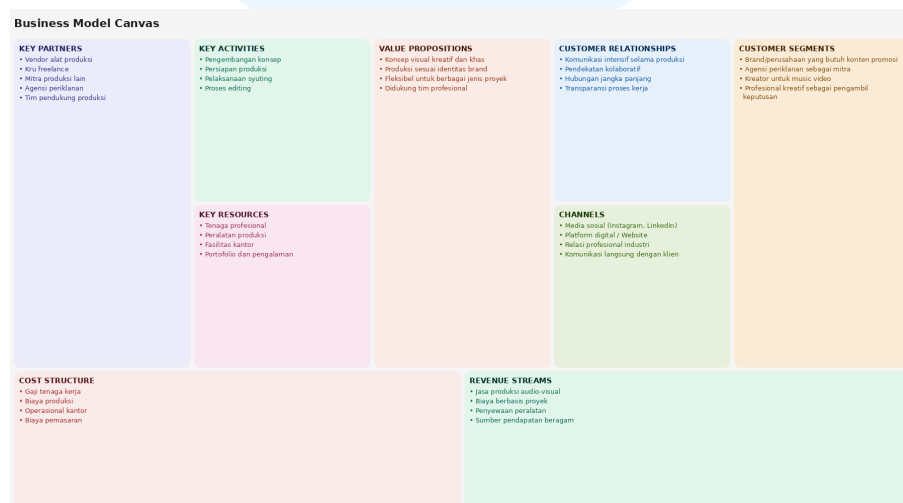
Business Model Canvas

KEY PARTNERS
• Vendor alat produksi
• Kru freelance
• Mitra produksi lain
• Agensi periklanan
• Tim pendukung produksi

KEY ACTIVITIES
• Pengembangan konsep
• Persiapan produksi
• Pelaksanaan syuting
• Proses editing

KEY RESOURCES
• Tenaga profesional
• Peralatan produksi
• Fasilitas kantor
• Portofolio dan pengalaman

VALUE PROPOSITIONS
• Konsep visual kreatif dan khas
• Produksi sesuai identitas brand
• Fleksibel untuk berbagai jenis proyek
• Didukung tim profesional

CUSTOMER RELATIONSHIPS
• Komunikasi intensif selama produksi
• Pendekatan kolaboratif
• Hubungan jangka panjang
• Transparansi proses kerja

CHANNELS
• Media sosial (Instagram, LinkedIn)
• Platform digital / Website
• Relasi profesional industri
• Komunikasi langsung dengan klien

CUSTOMER SEGMENTS
• Brand/perusahaan yang butuh konten promosi
• Agensi periklanan sebagai mitra
• Kreator untuk music video
• Profesional kreatif sebagai pengambil keputusan

COST STRUCTURE
• Gaji tenaga kerja
• Biaya produksi
• Operasional kantor
• Biaya pemasaran

REVENUE STREAMS
• Jasa produksi audio-visual
• Biaya berbasis proyek
• Penyewaan peralatan
• Sumber pendapatan beragam